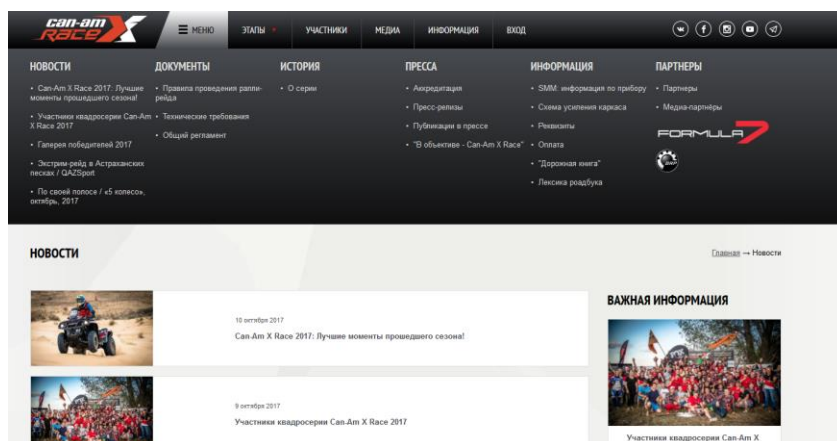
Can-am Race X

МЕНЮ ЭТАПЫ УЧАСТНИКИ МЕДИА ИНФОРМАЦИЯ ВХОД

НОВОСТИ
• Can-Am X Race 2017: Лучшие моменты прошедшего сезона!
• Участники квадросерии Can-Am X Race 2017
• Галерея победителей 2017
• Экстрим-рейд в Астраханских песках / QAZSport
• По своей полосе / «5 колесо», октябрь, 2017

ДОКУМЕНТЫ
• Правила проведения ралли-рейда
• Технические требования
• Общий регламент

ИСТОРИЯ
• О серии

ПРЕССА
• Аккредитация
• Пресс-релизы
• Публикации в прессе
• "В объективе - Can-Am X Race"

ИНФОРМАЦИЯ
• SMM: информация по прибору
• Схема усиления каркаса
• Реквизиты
• Оплата
• "Дорожная книга"
• Лексика роадбука

ПАРТНЕРЫ
• Партнеры
• Медиа-партнёры

FORMULA 7

НОВОСТИ

Главная → Новости

10 октября 2017
Can-Am X Race 2017: Лучшие моменты прошедшего сезона!

9 октября 2017
Участники квадросерии Can-Am X Race 2017

ВАЖНАЯ ИНФОРМАЦИЯ

Участники квадросерии Can-Am X